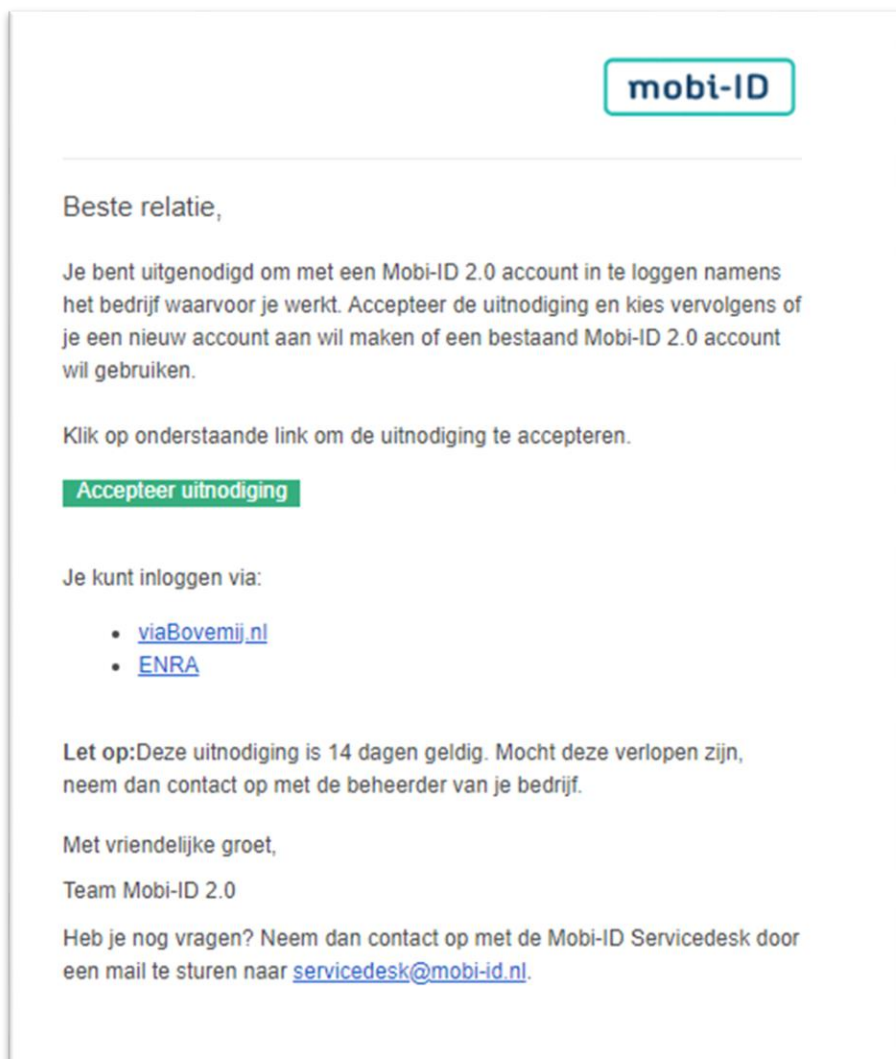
mobi-ID

Beste relatie,

Je bent uitgenodigd om met een Mobi-ID 2.0 account in te loggen namens het bedrijf waarvoor je werkt. Accepteer de uitnodiging en kies vervolgens of je een nieuw account aan wil maken of een bestaand Mobi-ID 2.0 account wil gebruiken.

Klik op onderstaande link om de uitnodiging te accepteren.

Accepteer uitnodiging

Je kunt inloggen via:

- viaBovemij.nl
- ENRA

**Let op:**Deze uitnodiging is 14 dagen geldig. Mocht deze verlopen zijn, neem dan contact op met de beheerder van je bedrijf.

Met vriendelijke groet,

Team Mobi-ID 2.0

Heb je nog vragen? Neem dan contact op met de Mobi-ID Servicedesk door een mail te sturen naar servicedesk@mobi-id.nl.